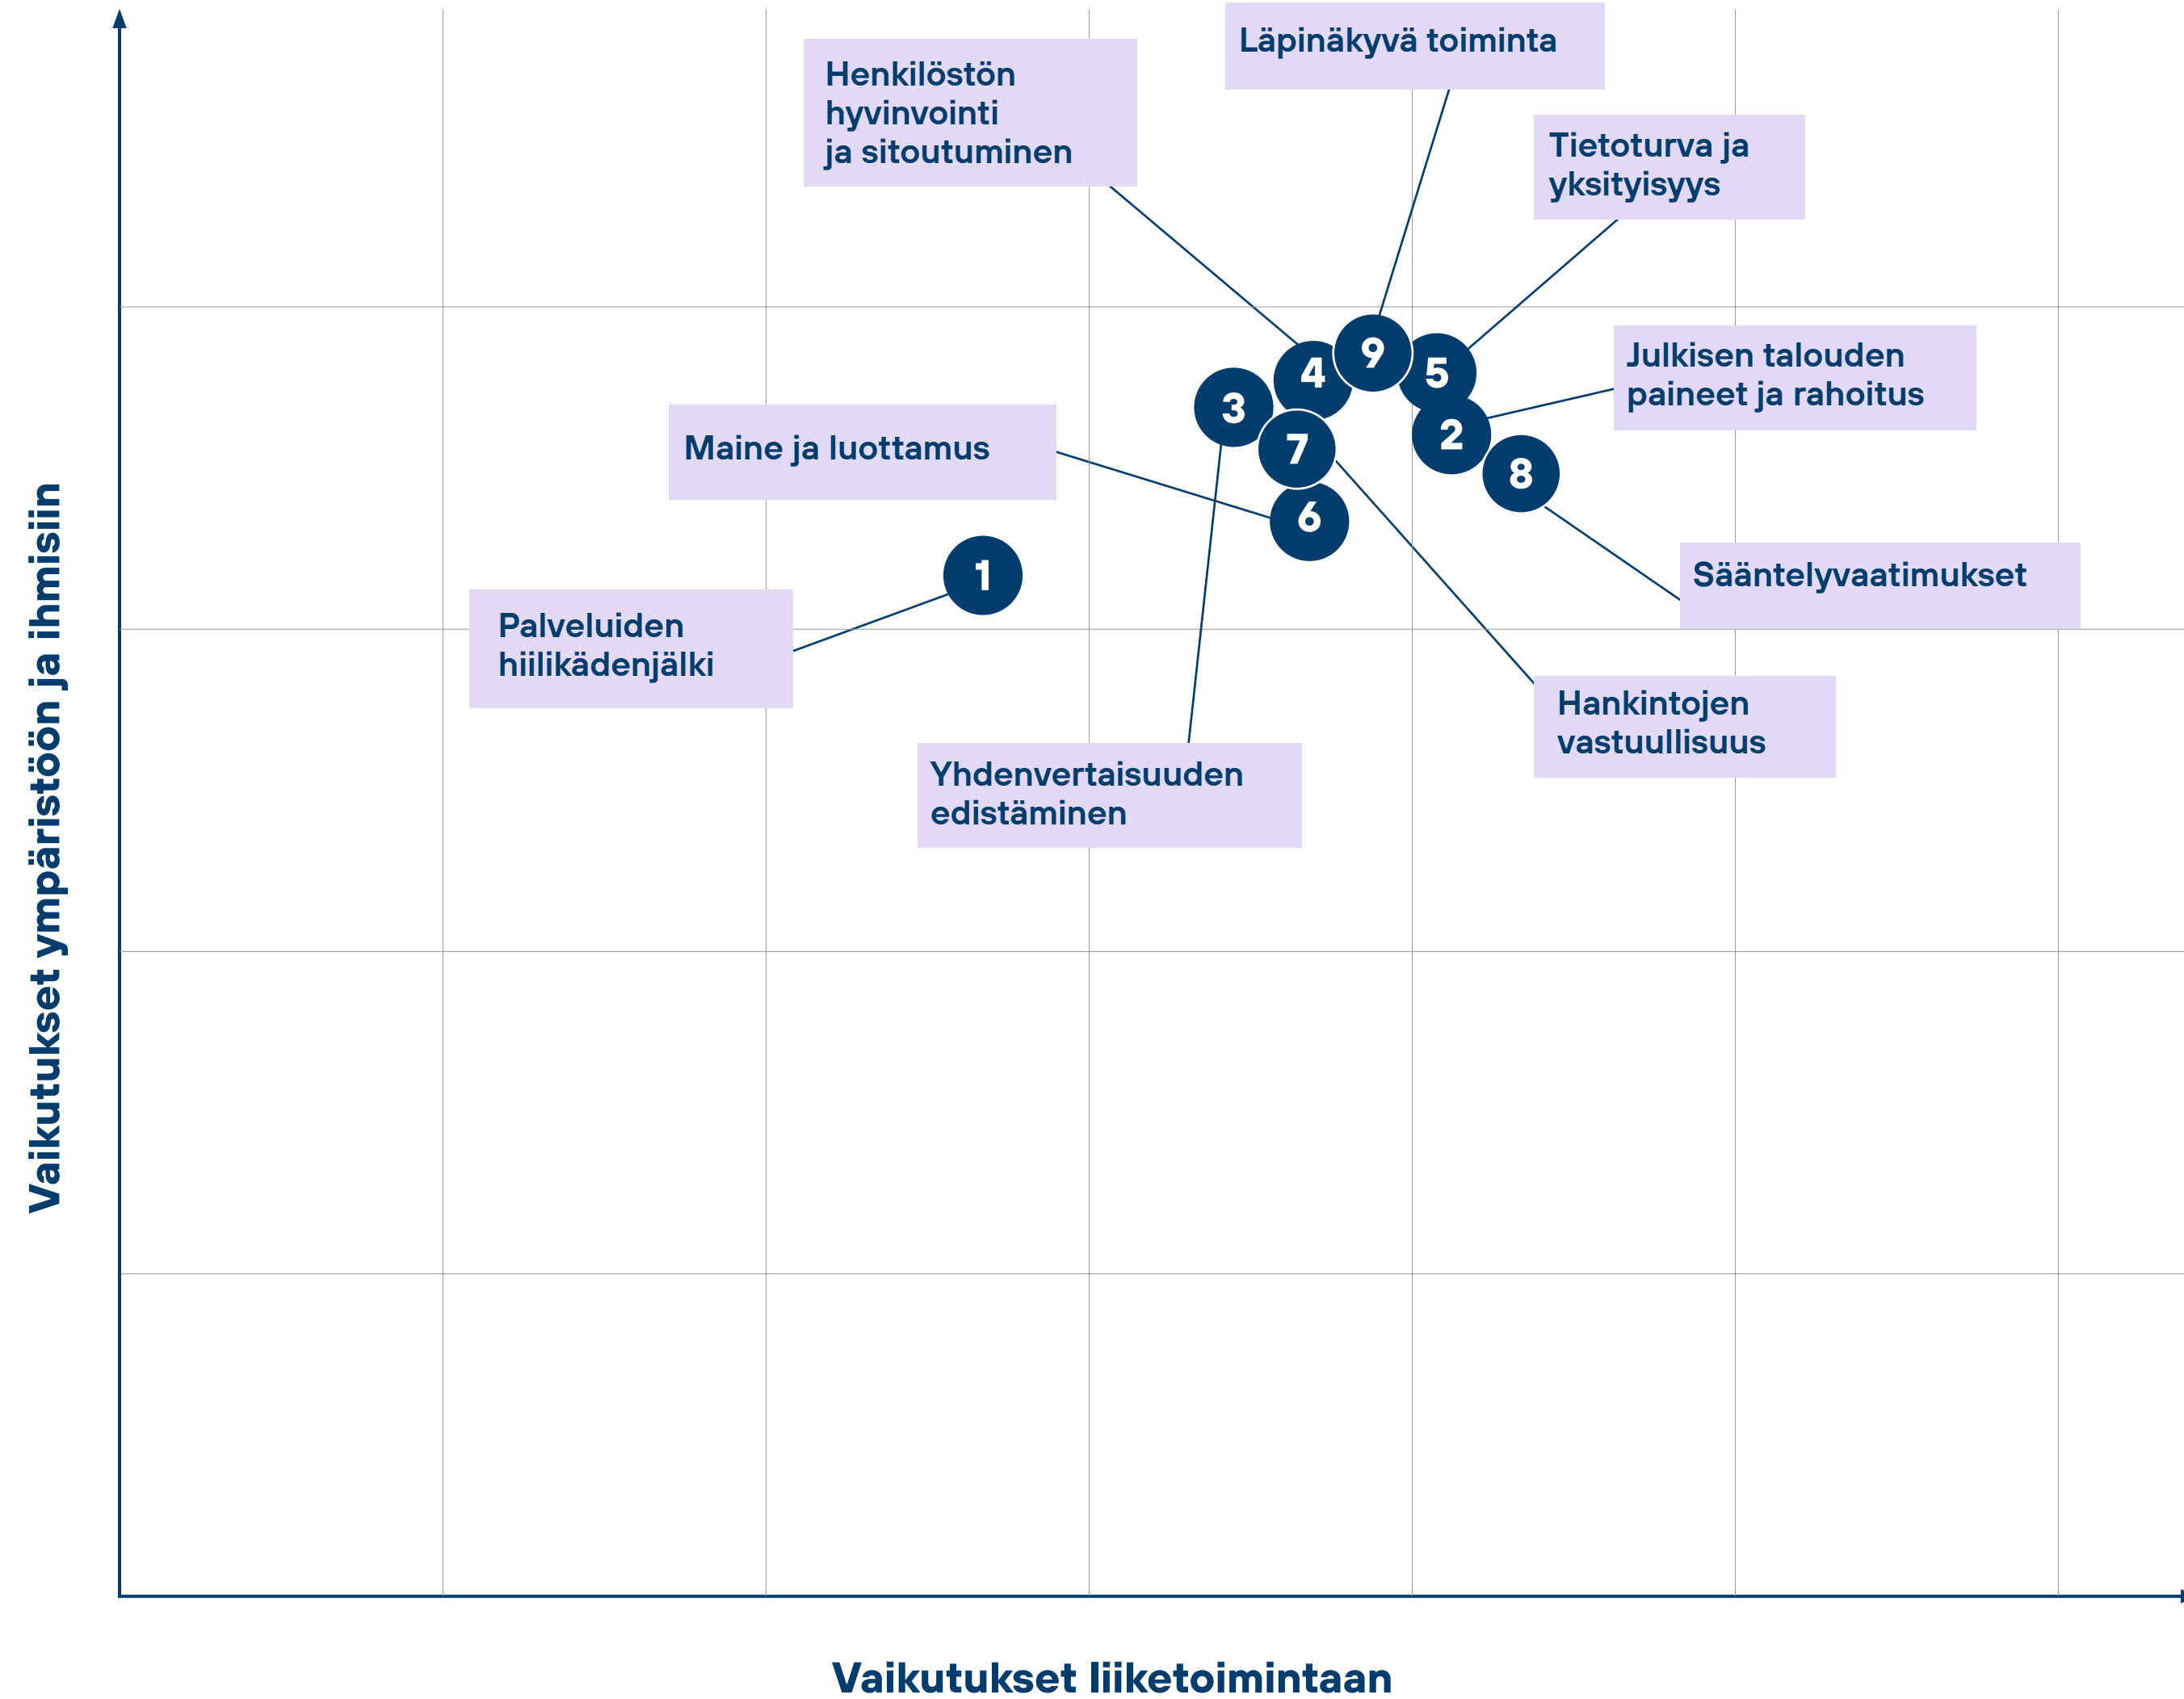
Läpinäkyvä toiminta

Henkilöstön hyvinvointi ja sitoutuminen

Tietoturva ja yksityisyys

Julkisen talouden paineet ja rahoitus

Maine ja luottamus

Sääntelyvaatimukset

Palveluiden hiilikädenjälki

Hankintojen vastuullisuus

Yhdenvertaisuuden edistäminen

9

4

5

3

2

7

8

6

1

Vaikutukset ympäristöön ja ihmisiin

Vaikutukset liiketoimintaan